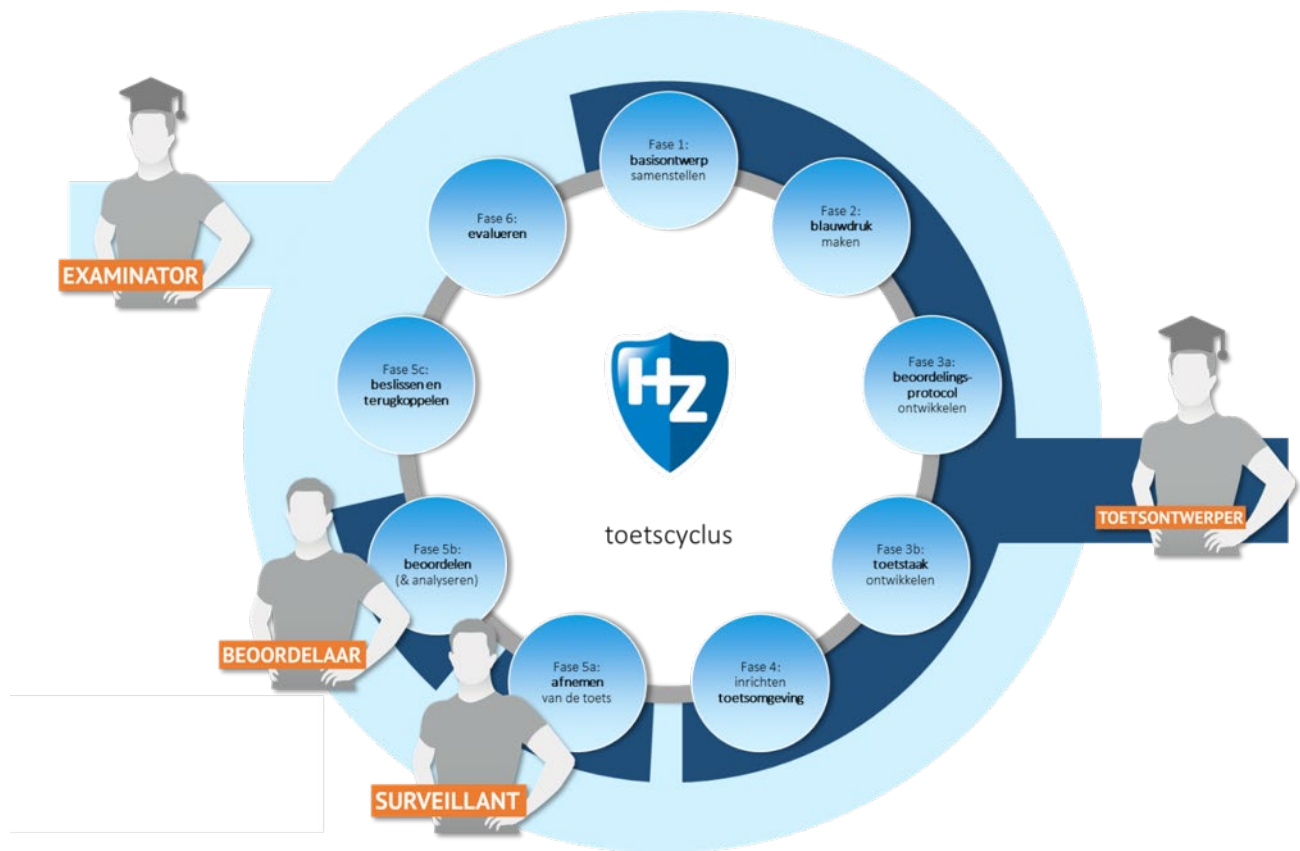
EXAMINATOR

Fase 1: basisontwerp samenstellen

Fase 2: blauwdruk maken

Fase 3a: beoordelingsprotocol ontwikkelen

Fase 3b: toetstaak ontwikkelen

Fase 4: inrichten toetsomgeving

Fase 5a: afnemen van de toets

Fase 5b: beoordelen (& analyseren)

Fase 5c: beslissen en terugkoppelen

Fase 6: evalueren

HZ

toetscyclus

TOETSONTWERPER

BEOORDELAAR

SURVEILLANT